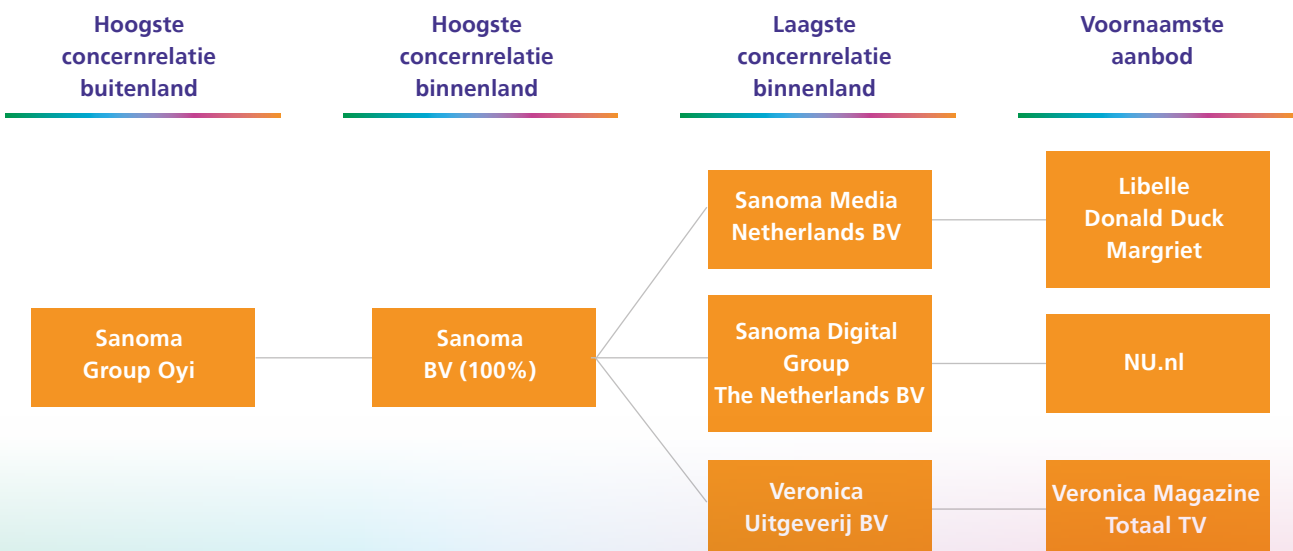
Hoogste concernrelatie buitenland

Hoogste concernrelatie binnenland

Laagste concernrelatie binnenland

Voornaamste aanbod

Sanoma Media Netherlands BV

Libelle
Donald Duck
Margriet

Sanoma Group Oyi

Sanoma BV (100%)

Sanoma Digital Group The Netherlands BV

NU.nl

Veronica Uitgeverij BV

Veronica Magazine
Totaal TV